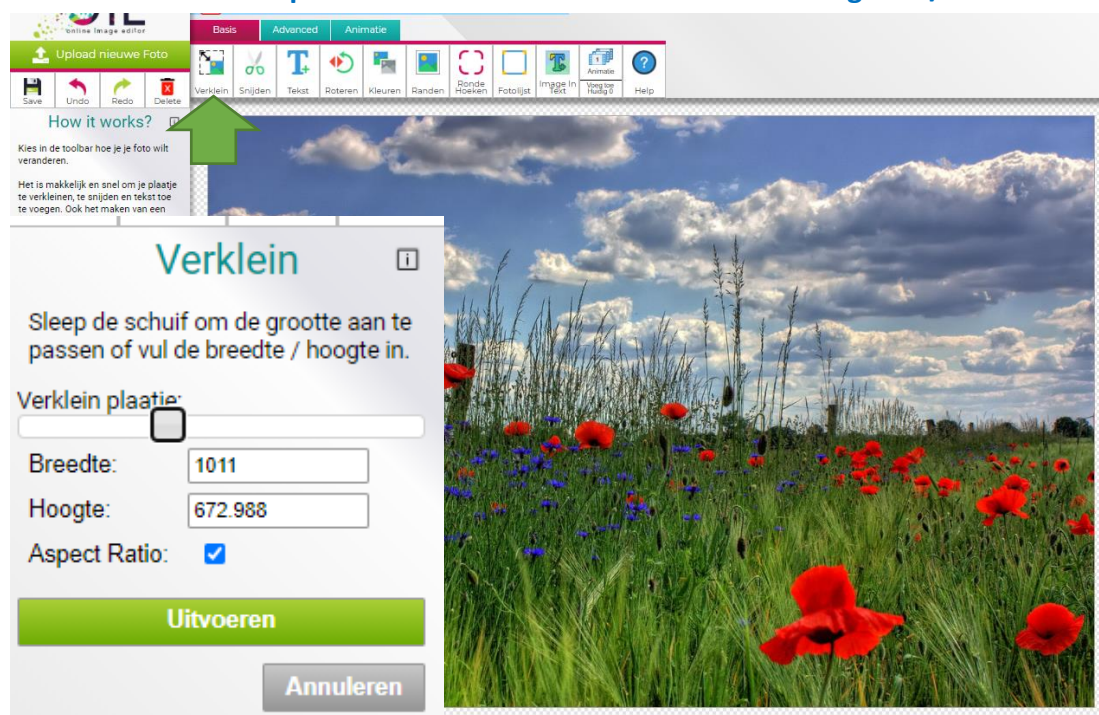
online image editor

Upload nieuwe Foto

Save Undo Redo Delete

Basis Advanced Animatie

Verklein Snijden Tekst Roteren Kleuren Randen Ronde Hoeken Fotolijst Image In Text Animatie Voeg toe Huidig 0 Help

How it works?

Kies in de toolbar hoe je je foto wilt veranderen.

Het is makkelijk en snel om je plaatje te verkleinen, te snijden en tekst toe te voegen. Ook het maken van een

Verklein

Sleep de schuif om de grootte aan te passen of vul de breedte / hoogte in.

Verklein plaatje:

Breedte: 1011

Hoogte: 672.988

Aspect Ratio:

Uitvoeren

Annuleren